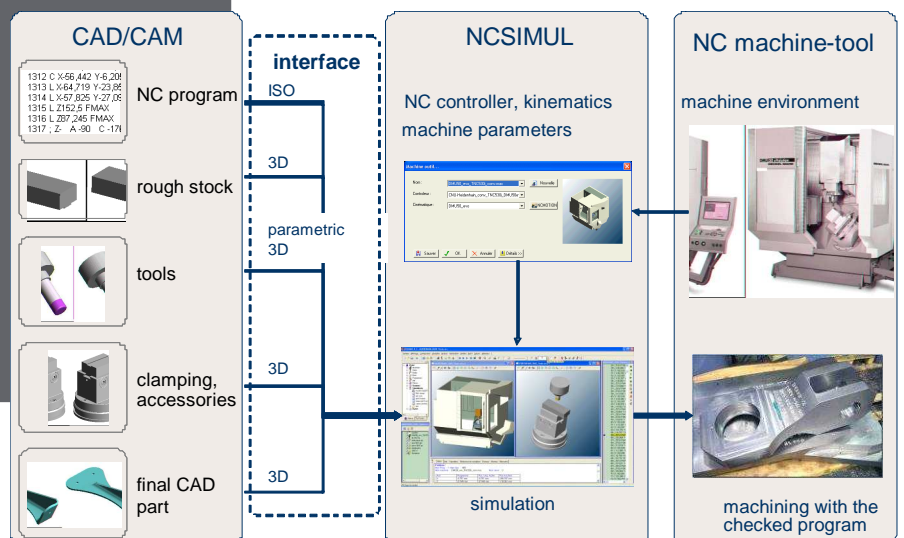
CAD/CAM

1312 C X-56,442 Y-6,20
1313 L X-64,719 Y-23,85
1314 L X-57,825 Y-27,09
1315 L Z152,5 FMAX
1316 L Z87,245 FMAX
1317 ; Z- A-90 C -17

NC program

rough stock

tools

clamping, accessories

final CAD part

interface

ISO

3D

parametric 3D

3D

3D

NCSIMUL

NC controller, kinematics machine parameters

Nom
Contrôleur
Cinématique
Nouvelle
Sauver
OK
Annuler
Détails

simulation

NC machine-tool

machine environment

machining with the checked program